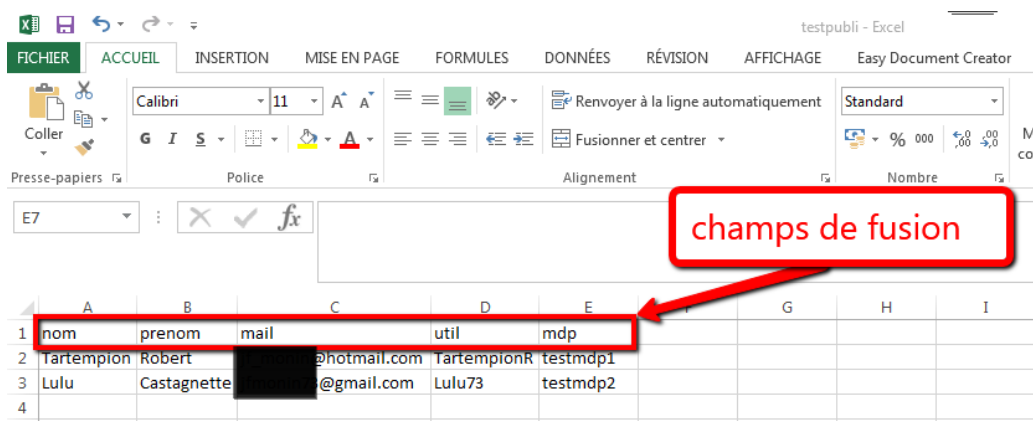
testpubli - Excel

FICHIER ACCUEIL INSERTION MISE EN PAGE FORMULES DONNÉES RÉVISION AFFICHAGE Easy Document Creator

Coller
Calibri 11
G I S
Renvoyer à la ligne automatiquement
Fusionner et centrer
Standard
% 000
Presse-papiers
Police
Alignement
Nombre

E7
fx

champs de fusion

| | A | B | C | D | E | F | G | H | I |
|---|---|---|---|---|---|---|---|---|---|
| 1 | nom | prenom | mail | util | mdp | | | | |
| 2 | Tartempion | Robert | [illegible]@hotmail.com | TartempionR | testmdp1 | | | | |
| 3 | Lulu | Castagnette | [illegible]@gmail.com | Lulu73 | testmdp2 | | | | |
| 4 | | | | | | | | | |